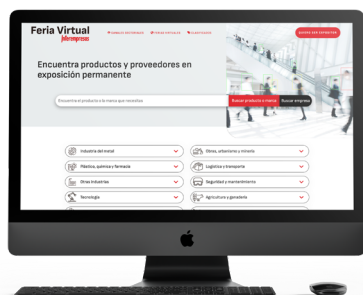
Feria Virtual
Interempresas

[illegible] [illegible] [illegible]

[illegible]

Encuentra productos y proveedores en exposición permanente

Encuentra el producto o la marca que necesitas

Buscar producto o marca

Buscar empresa

Industria del metal

Obras, edificaciones y minería

Plástico, químicas y farmacia

Logística y transporte

Otras industrias

Seguridad y mantenimiento

Tecnología

Agricultura y ganadería